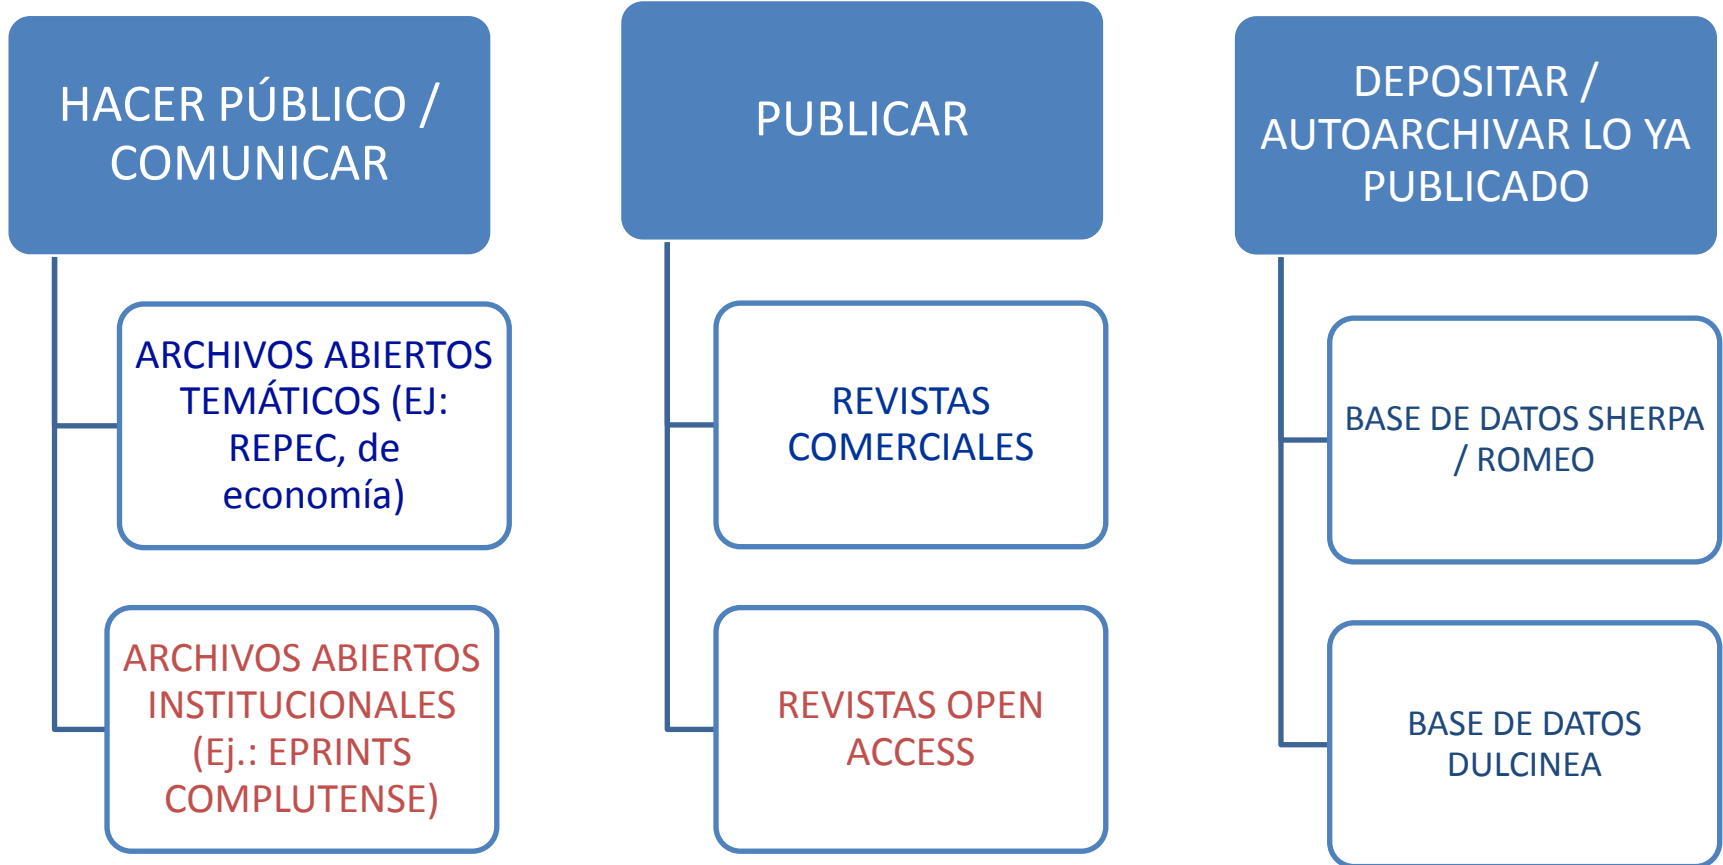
HACER PÚBLICO / COMUNICAR

ARCHIVOS ABIERTOS TEMÁTICOS (EJ: REPEC, de economía)

ARCHIVOS ABIERTOS INSTITUCIONALES (Ej.: EPRINTS COMPLUTENSE)

PUBLICAR

REVISTAS COMERCIALES

REVISTAS OPEN ACCESS

DEPOSITAR / AUTOARCHIVAR LO YA PUBLICADO

BASE DE DATOS SHERPA / ROMEO

BASE DE DATOS DULCINEA